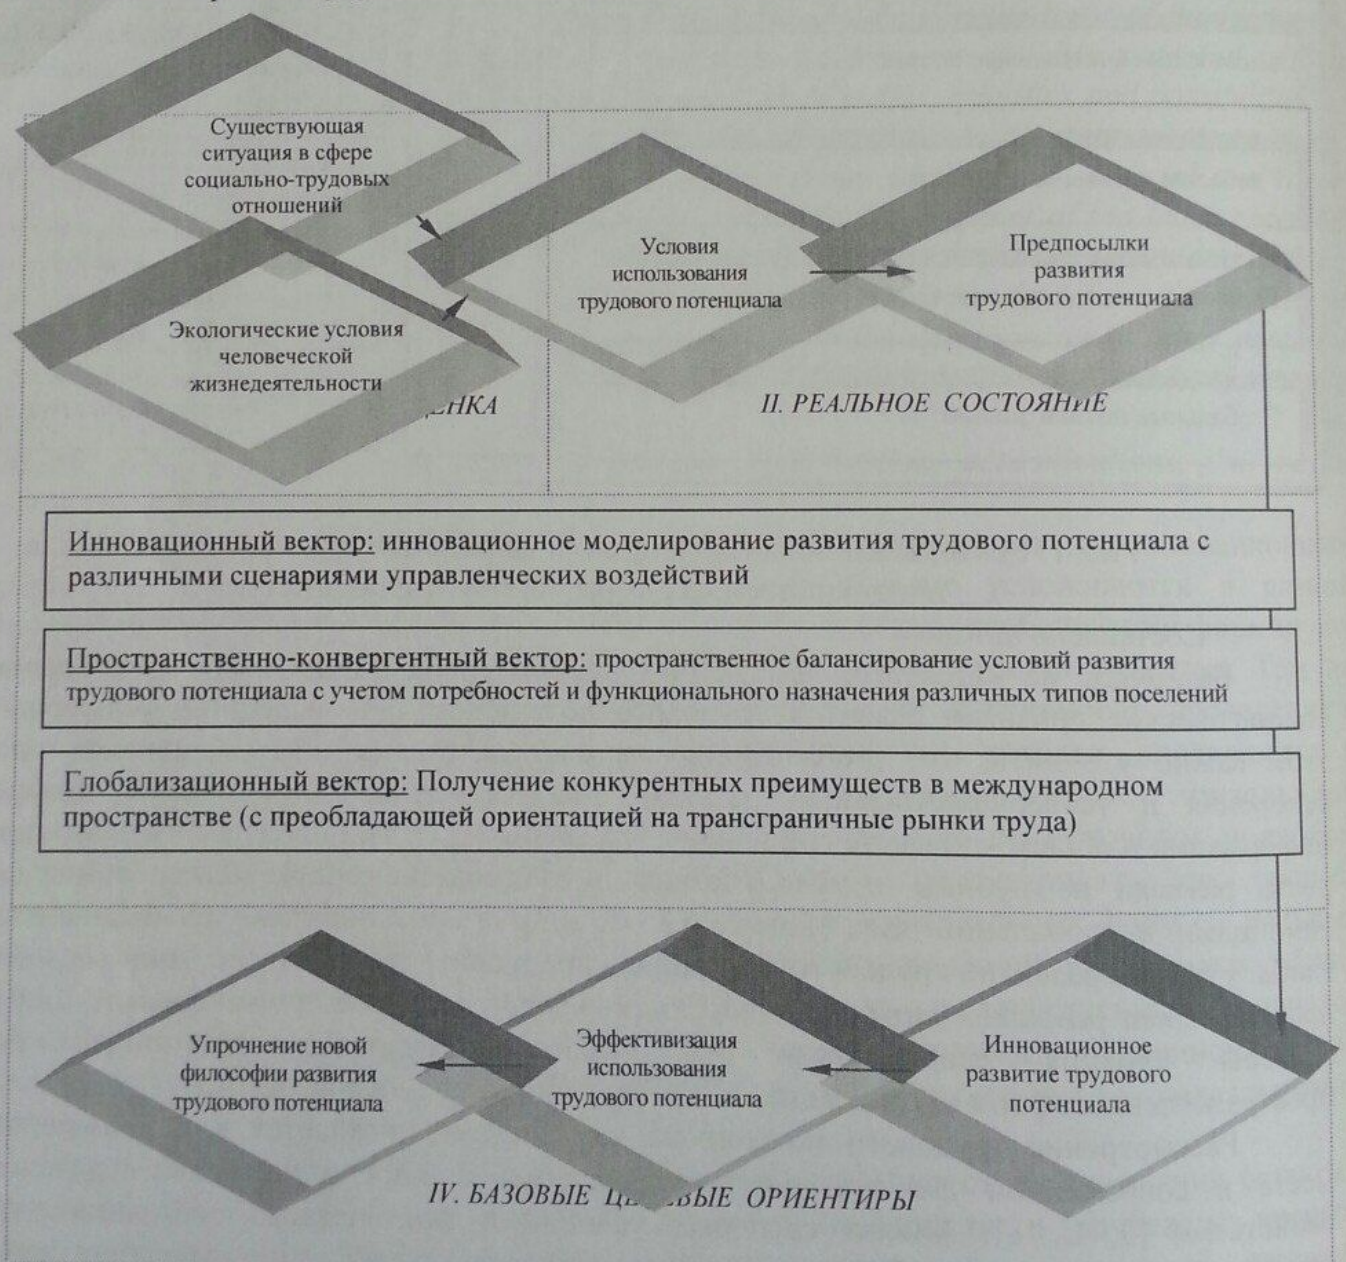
Существующая ситуация в сфере социально-трудовых отношений

Экологические условия человеческой жизнедеятельности

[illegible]ЕНКА

Условия использования трудового потенциала

Предпосылки развития трудового потенциала

II. РЕАЛЬНОЕ СОСТОЯНИЕ

Инновационный вектор: инновационное моделирование развития трудового потенциала с различными сценариями управленческих воздействий

Пространственно-конвергентный вектор: пространственное балансирование условий развития трудового потенциала с учетом потребностей и функционального назначения различных типов поселений

Глобализационный вектор: Получение конкурентных преимуществ в международном пространстве (с преобладающей ориентацией на трансграничные рынки труда)

Упрочнение новой философии развития трудового потенциала

Эффективизация использования трудового потенциала

Инновационное развитие трудового потенциала

IV. БАЗОВЫЕ Ц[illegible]ВЫЕ ОРИЕНТИРЫ